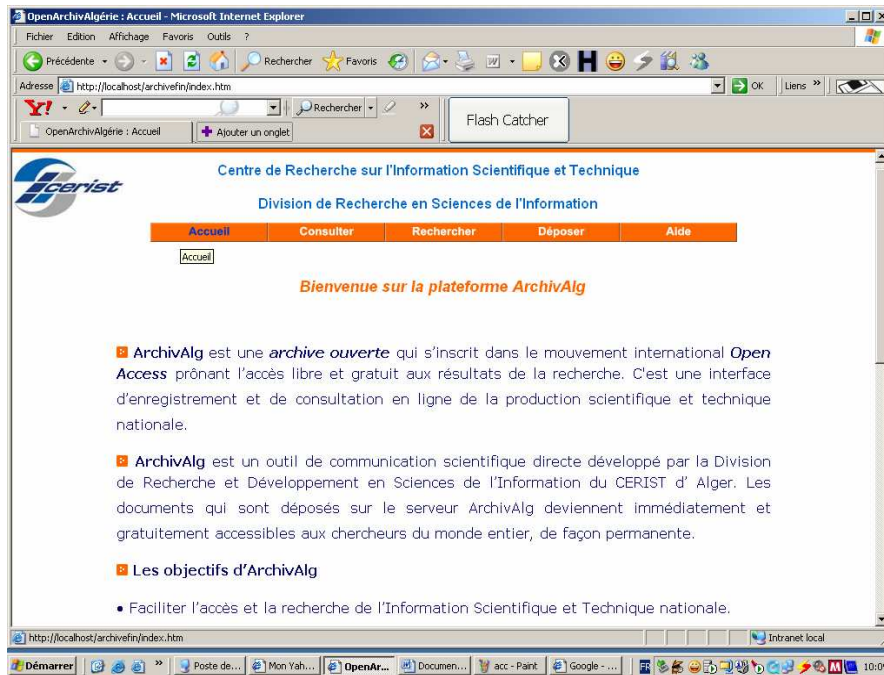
OpenArchivAlgérie : Accueil - Microsoft Internet Explorer

Fichier Edition Affichage Favoris Outils ?

Précédente Rechercher Favoris

Adresse http://localhost/archivefin/index.htm OK Liens »

Y! Rechercher »

OpenArchivAlgérie : Accueil Ajouter un onglet

Flash Catcher

cerist

Centre de Recherche sur l'Information Scientifique et Technique

Division de Recherche en Sciences de l'Information

| Accueil | Consulter | Rechercher | Déposer | Aide |
|---|---|---|---|---|

Accueil

Bienvenue sur la plateforme ArchivAlg

ArchivAlg est une archive ouverte qui s'inscrit dans le mouvement international Open Access prônant l'accès libre et gratuit aux résultats de la recherche. C'est une interface d'enregistrement et de consultation en ligne de la production scientifique et technique nationale.

ArchivAlg est un outil de communication scientifique directe développé par la Division de Recherche et Développement en Sciences de l'Information du CERIST d' Alger. Les documents qui sont déposés sur le serveur ArchivAlg deviennent immédiatement et gratuitement accessibles aux chercheurs du monde entier, de façon permanente.

Les objectifs d'ArchivAlg

• Faciliter l'accès et la recherche de l'Information Scientifique et Technique nationale.

http://localhost/archivefin/index.htm

Intranet local

Démarrer » Poste de... Mon Yah... OpenAr... Documen... acc - Paint Google - ... 10:0